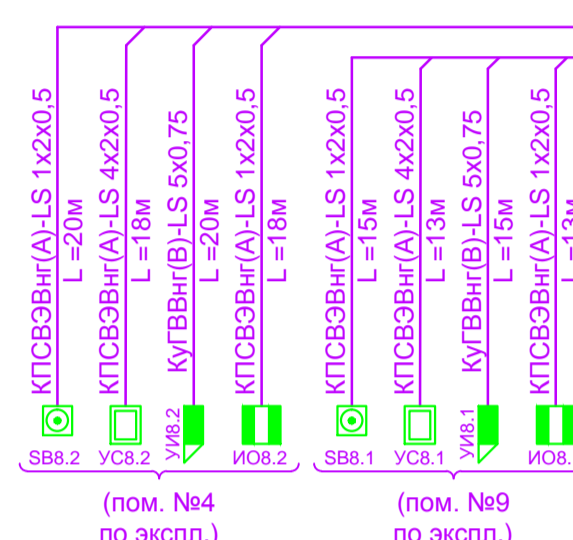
КПСВЭВнг(А)-LS 1x2x0,5
L =20м

КПСВЭВнг(А)-LS 4x2x0,5
L =18м

КуГВВнг(В)-LS 5x0,75
L =20м

КПСВЭВнг(А)-LS 1x2x0,5
L =18м

КПСВЭВнг(А)-LS 1x2x0,5
L =15м

КПСВЭВнг(А)-LS 4x2x0,5
L =13м

КуГВВнг(В)-LS 5x0,75
L =15м

КПСВЭВнг(А)-LS 1x2x0,5
L =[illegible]

SB8.2 УС8.2 УИ8.2 ИО8.2

SB8.1 УС8.1 УИ8.1 ИО8.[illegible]

(пом. №4
по экспл.)

(пом. №9
по экспл.)